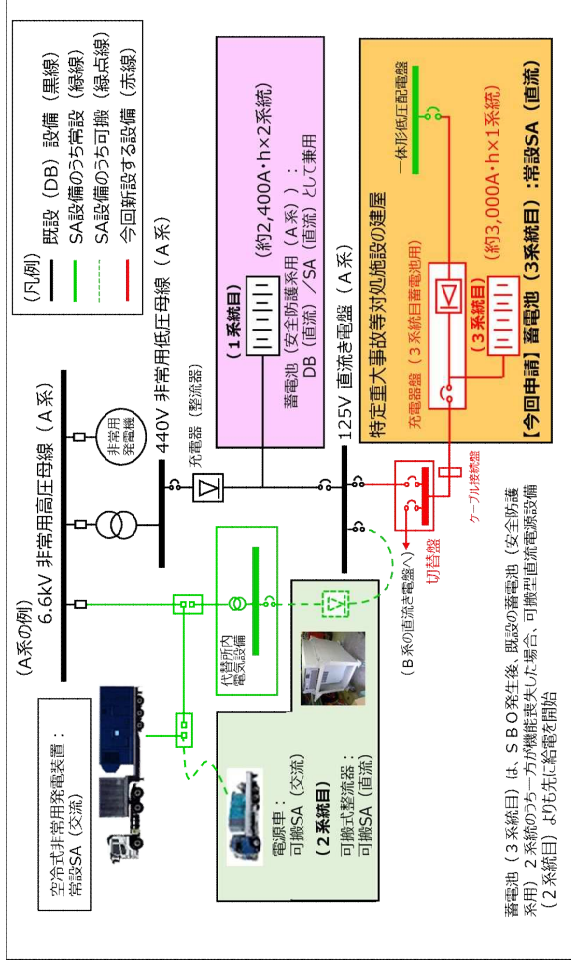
（凡例）
既設（DB）設備（黒線）
SA設備のうち常設（緑線）
SA設備のうち可搬（緑点線）
今回新設する設備（赤線）

（A系の例）
6.6kV 非常用高圧母線（A系）
非常用発電機
440V 非常用低圧母線（A系）
充電器（整流器）
（1系統目）
蓄電池（安全防護系用（A系））：DB（直流）／SA（直流）として兼用
（約2,400A・h×2系統）
125V 直流主母線盤（A系）
特定重大事故等対処施設の建屋
一体形低圧配電盤
充電器（3系統目蓄電池用）
（3系統目）
（約3,000A・h×1系統）
【今回申請】蓄電池（3系統目）：常設SA（直流）
ケーブル接続盤
切替盤
（B系の直流主母線盤へ）
代替所内電気設備
空冷式非常用発電装置：常設SA（交流）
電源車：可搬SA（交流）
（2系統目）
可搬式整流器：可搬SA（直流）

蓄電池（3系統目）は、SBO発生後、既設の蓄電池（安全防護系用）2系統のうち一方が機能喪失した場合、可搬型直流電源設備（2系統目）よりも先に給電を開始